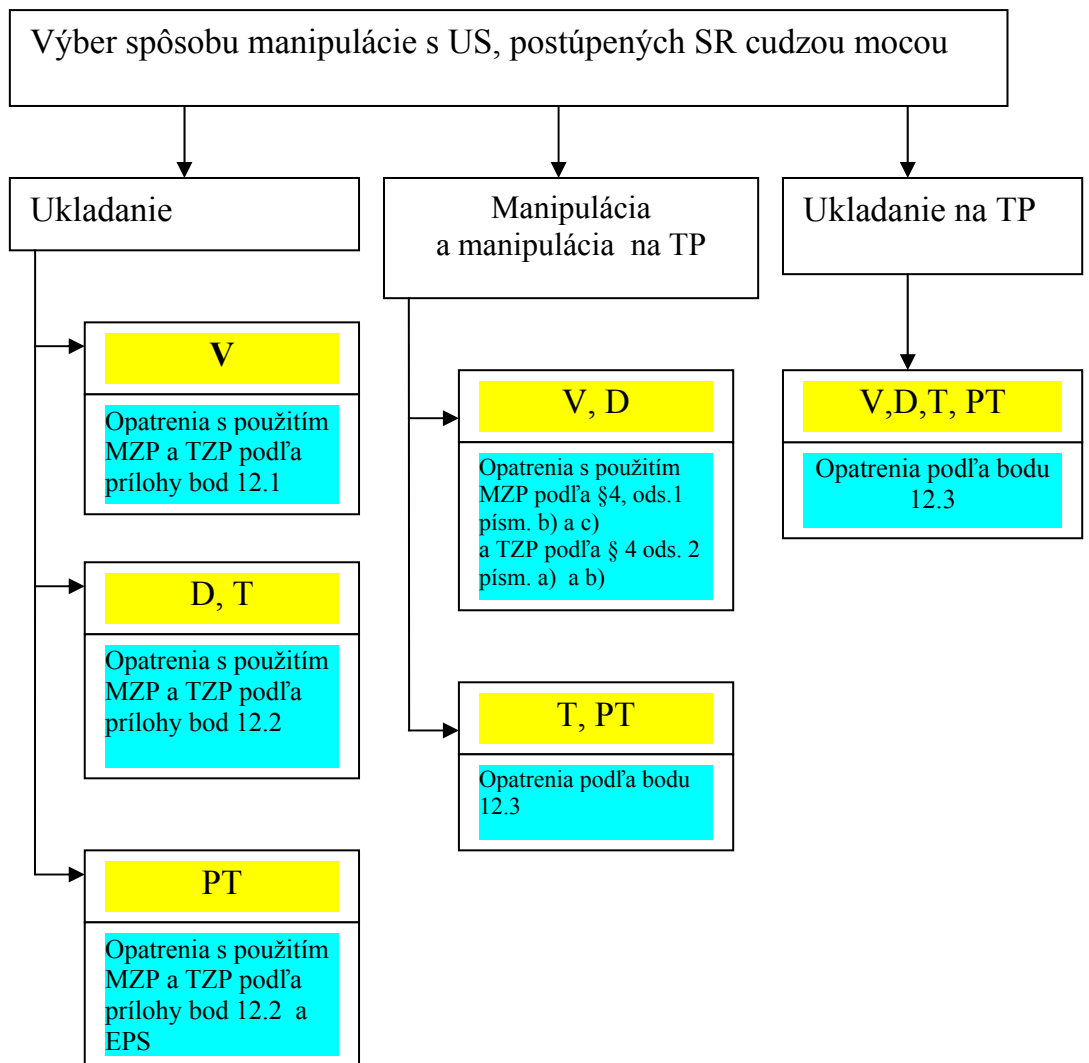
Výber spôsobu manipulácie s US, postúpených SR cudzou mocou

Ukladanie

V

Opatrenia s použitím MZP a TZP podľa prílohy bod 12.1

D, T

Opatrenia s použitím MZP a TZP podľa prílohy bod 12.2

PT

Opatrenia s použitím MZP a TZP podľa prílohy bod 12.2 a EPS

Manipulácia a manipulácia na TP

V, D

Opatrenia s použitím MZP podľa §4, ods.1 písm. b) a c) a TZP podľa § 4 ods. 2 písm. a) a b)

T, PT

Opatrenia podľa bodu 12.3

Ukladanie na TP

V,D,T, PT

Opatrenia podľa bodu 12.3